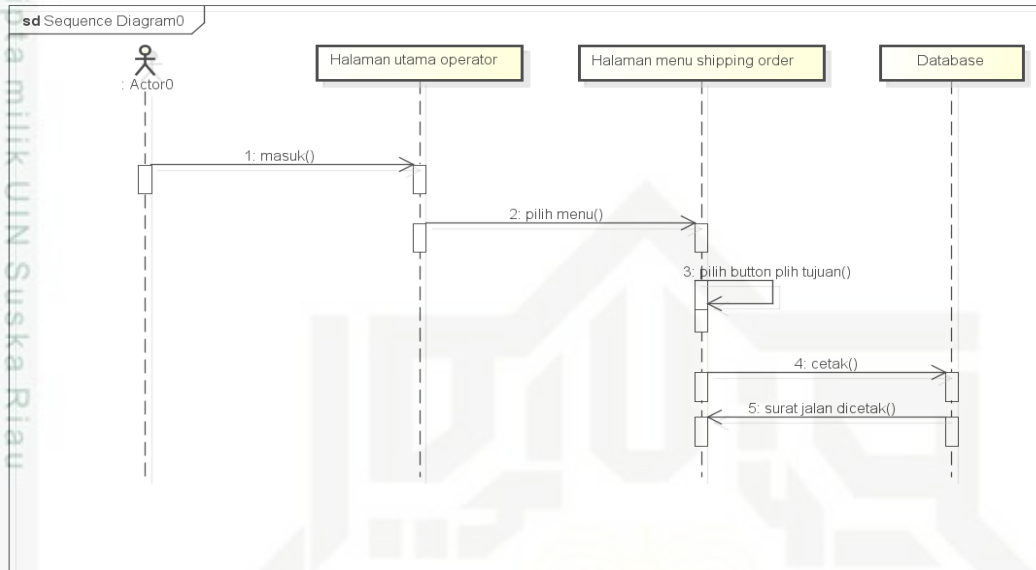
sd Sequence Diagram0

: Actor0

Halaman utama operator

Halaman menu shipping order

Database

1: masuk()

2: pilih menu()

3: pilih button plih tujuan()

4: cetak()

5: surat jalan dicetak()

ta milik UIN Suska Riau